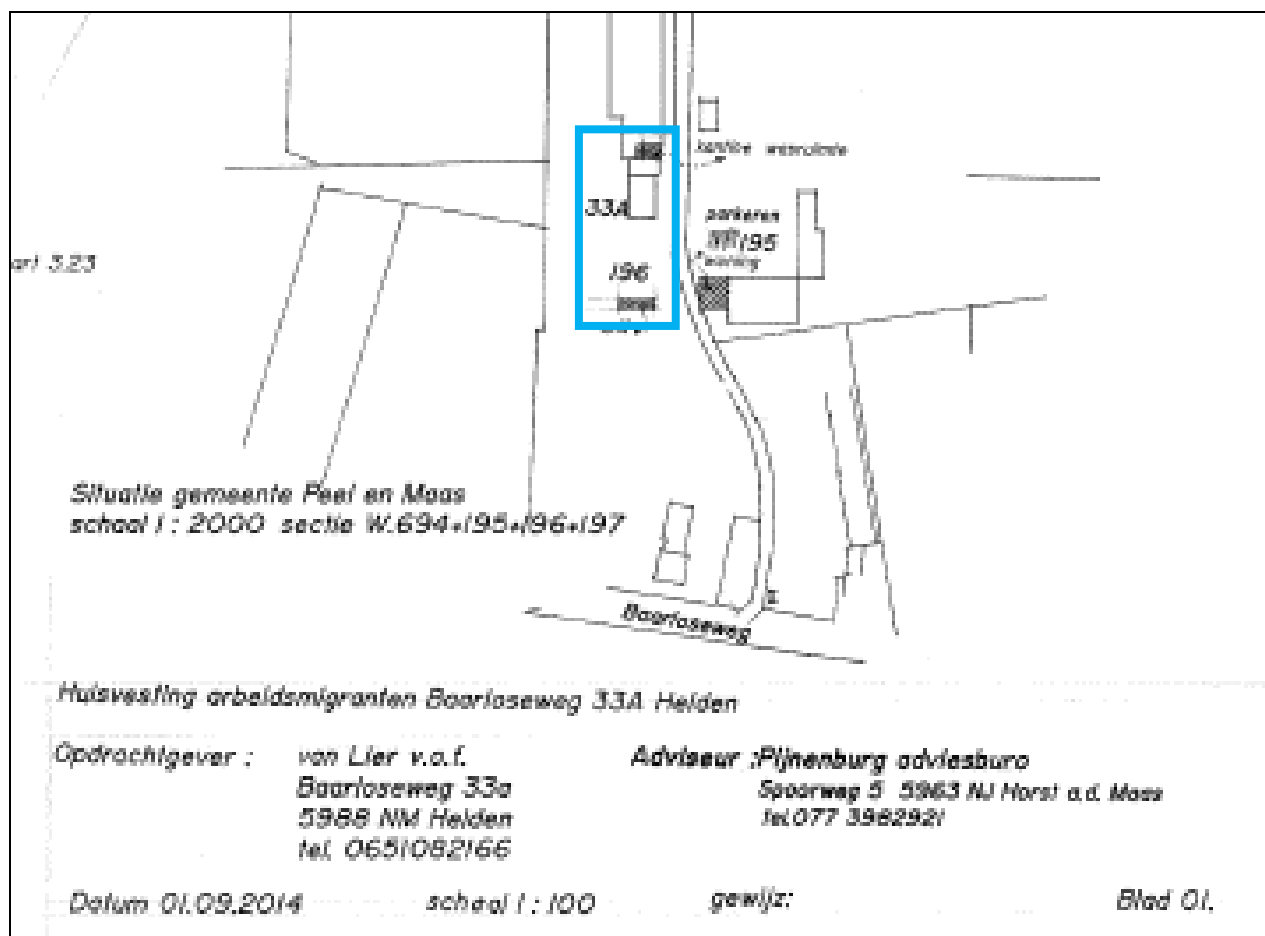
bluswater waterkolk

33A

parkeren
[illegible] 195
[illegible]

196

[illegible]

arl 3.23

Situatie gemeente Peel en Maas
schaal 1 : 2000 sectie W.694+195+196+197

Baarloseweg

Huisvesting arbeidsmigranten Baarloseweg 33A Helden

Opdrachtgever : van Lier v.o.f.
Baarloseweg 33a
5988 NM Helden
tel. 0651082166

Adviseur :Pijnenburg adviesburo
Spoorweg 5 5963 NJ Horst a.d. Maas
tel.077 3982921

Datum 01.09.2014 schaal 1 : 100 gewijz: Blad 01.